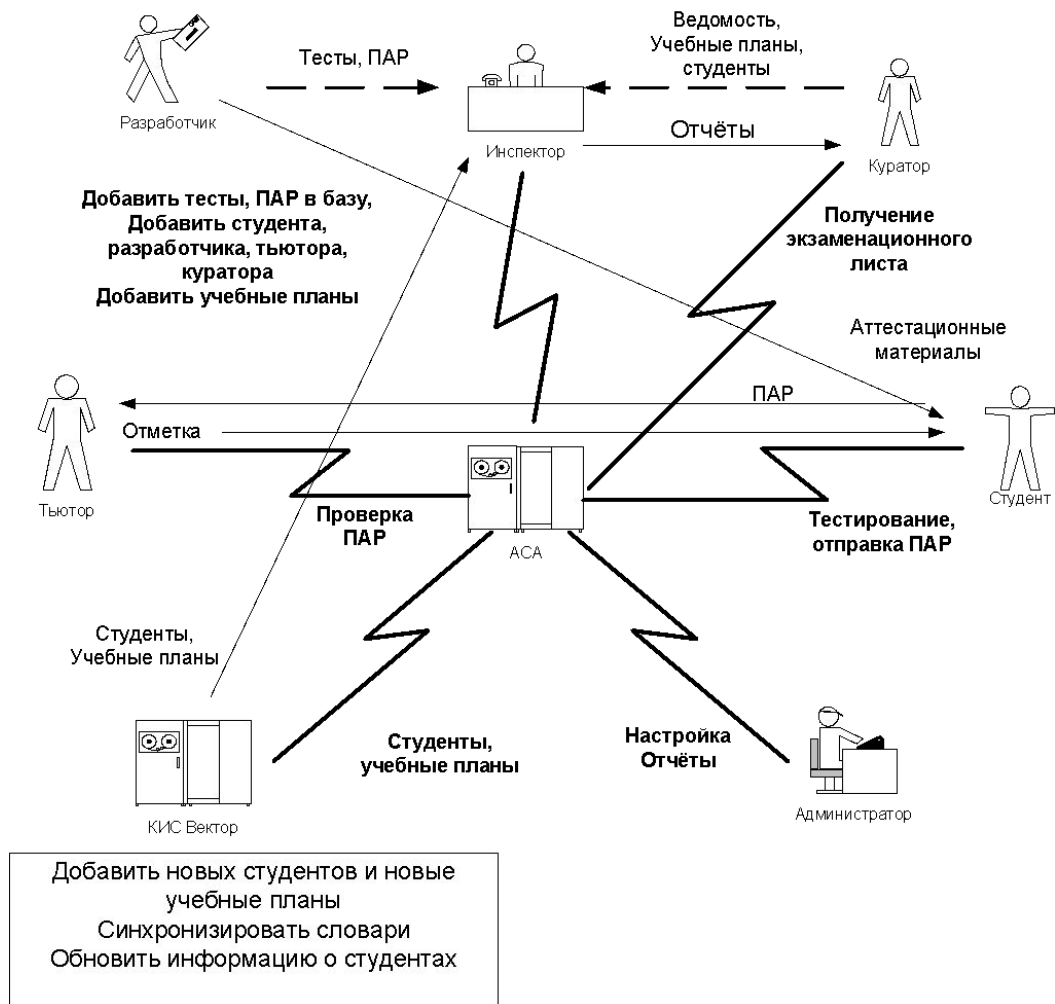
Разработчик

Тесты, ПАР

Ведомость, Учебные планы, студенты

Инспектор

Отчёты

Куратор

Добавить тесты, ПАР в базу, Добавить студента, разработчика, тьютора, куратора Добавить учебные планы

Получение экзаменационного листа

Аттестационные материалы

ПАР

Отметка

Тьютор

Студент

Проверка ПАР

АСА

Тестирование, отправка ПАР

Студенты, Учебные планы

Студенты, учебные планы

Настройка Отчёты

КИС Вектор

Администратор

Добавить новых студентов и новые учебные планы
Синхронизировать словари
Обновить информацию о студентах